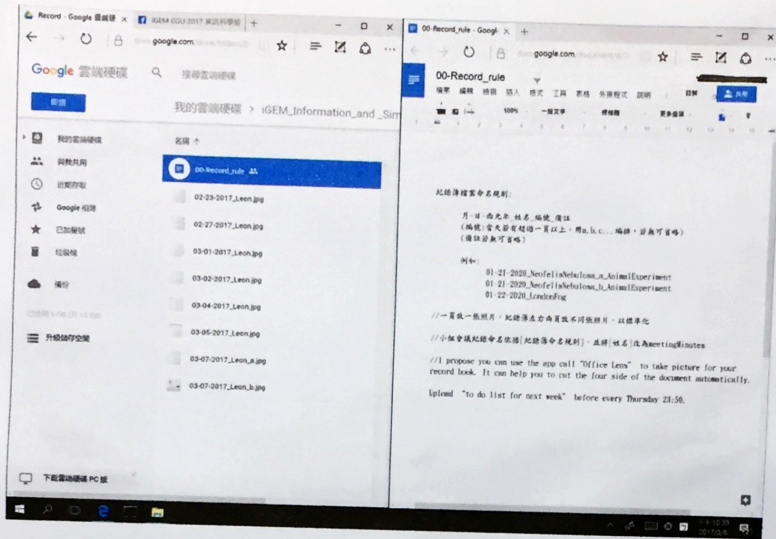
Record - Google 雲端硬碟 | iGEM CGU 2017 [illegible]

www.google.com

Google 雲端硬碟

搜尋雲端硬碟

新增

我的雲端硬碟 > iGEM_Information_and_Sim

我的雲端硬碟
與我共用
近期存取
Google 相簿
已加星號
垃圾桶
備份
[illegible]
升級儲存空間

名稱 ↑

00-Record_rule
02-23-2017_Leon.jpg
02-27-2017_Leon.jpg
03-01-2017_Leon.jpg
03-02-2017_Leon.jpg
03-04-2017_Leon.jpg
03-05-2017_Leon.jpg
03-07-2017_Leon_a.jpg
03-07-2017_Leon_b.jpg

下載雲端硬碟 PC 版

00-Record_rule - Googl

www.google.com

00-Record_rule

檔案 編輯 檢視 插入 格式 工具 表格 外掛程式 說明

註解 共用

100% 一般文字 標楷體 更多函數

紀錄簿檔案命名規則:

月-日-西元年_姓名_編號_備註
(編號:當天若有超過一頁以上，用a,b,c...編排，若無可省略)
(備註若無可省略)

例如:
01-21-2020_NeofelisNebulosa_a_AnimalExperiment
01-21-2020_NeofelisNebulosa_b_AnimalExperiment
01-22-2020_LondonFog

//一頁拍一張照片，紀錄簿左右兩頁拍不同張照片，以標準化

//小組會議紀錄命名依據[紀錄簿命名規則]，且將[姓名]改為MeetingMinutes

//I propose you can use the app call "Office Lens" to take picture for your record book. It can help you to cut the four side of the document automatically.

Upload "to do list for next week" before every Thursday 23:50.